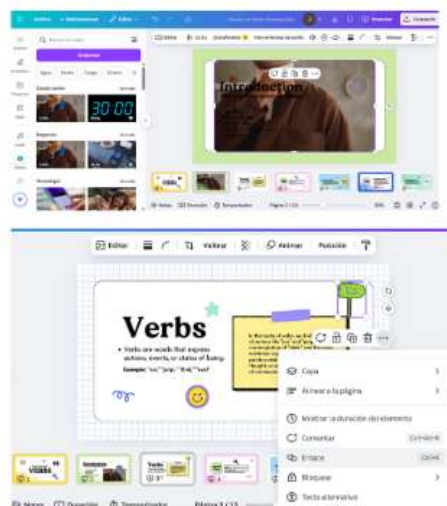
Archivo · Redimensionar · Editar

Compartir

Editar · Efectos · Animar · Posición

Introduction

30:00

Notas · Duración · Temporizador · Página 3 / 11

Editar · Voltear · Animar · Posición

Verbs

• Verbs are words that express actions, events, or states of being.

Example: "run", "jump", "think", "read"

Copiar

Alinear a la página

Mostrar la duración del elemento

Comentar

Enlace

Bloquear

Texto alternativo

Notas · Duración · Temporizador · Página 3 / 11